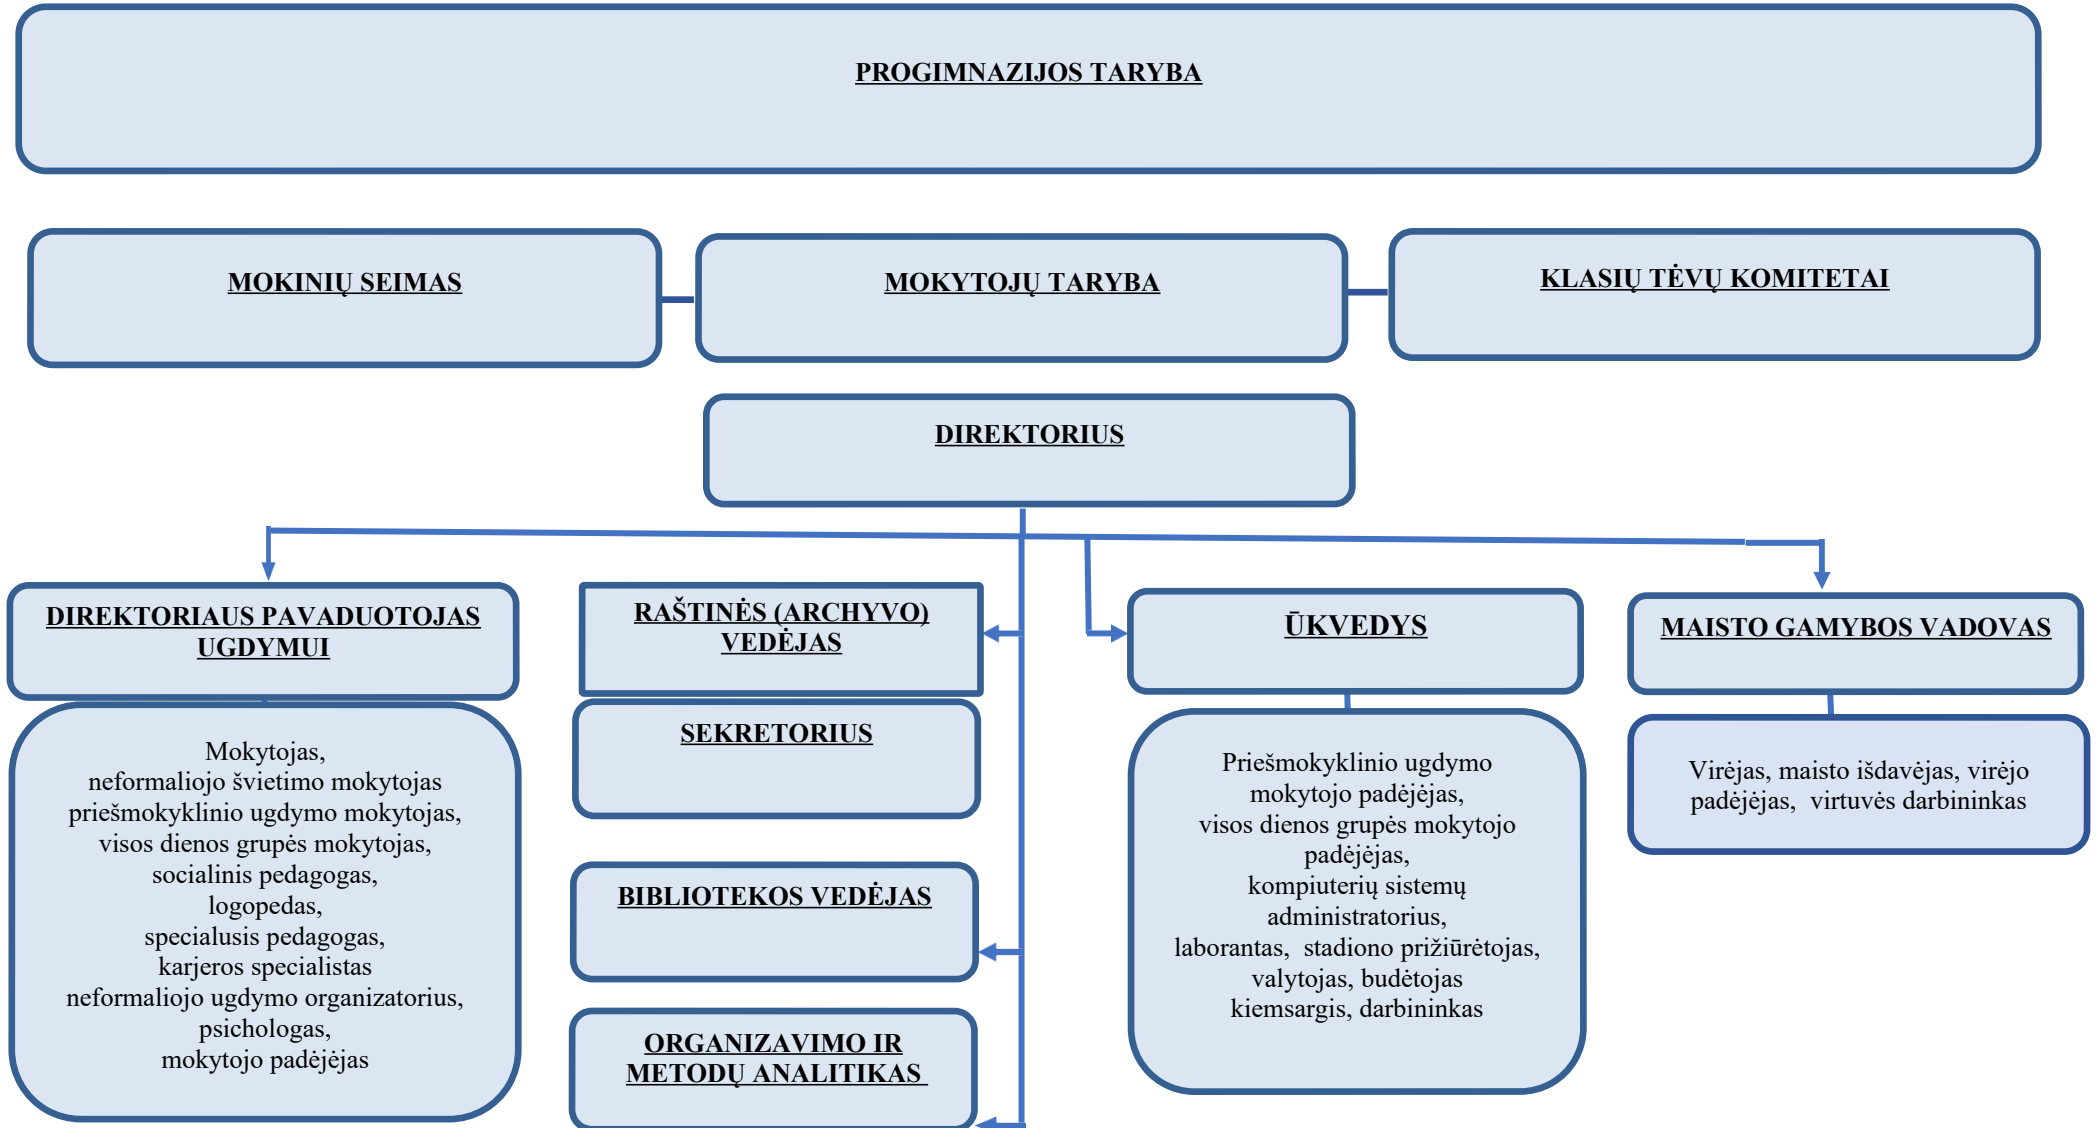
PROGIMNAZIJOS TARYBA

MOKINIŲ SEIMAS

MOKYTOJŲ TARYBA

KLASIŲ TĖVŲ KOMITETAI

DIREKTORIUS

DIREKTORIAUS PAVADUOTOJAS UGDYMUI

Mokytojas, neformaliojo švietimo mokytojas priešmokyklinio ugdymo mokytojas, visos dienos grupės mokytojas, socialinis pedagogas, logopedas, specialusis pedagogas, karjeros specialistas neformaliojo ugdymo organizatorius, psichologas, mokytojo padėjėjas

RAŠTINĖS (ARCHYVO) VEDĖJAS

SEKRETORIUS

BIBLIOTEKOS VEDĖJAS

ORGANIZAVIMO IR METODŲ ANALITIKAS

ŪKVEDYS

Priešmokyklinio ugdymo mokytojo padėjėjas, visos dienos grupės mokytojo padėjėjas, kompiuterių sistemų administratorius, laborantas, stadiono prižiūrėtojas, valytojas, budėtojas kiemsargis, darbininkas

MAISTO GAMYBOS VADOVAS

Virėjas, maisto išdavėjas, virėjo padėjėjas, virtuvės darbininkas